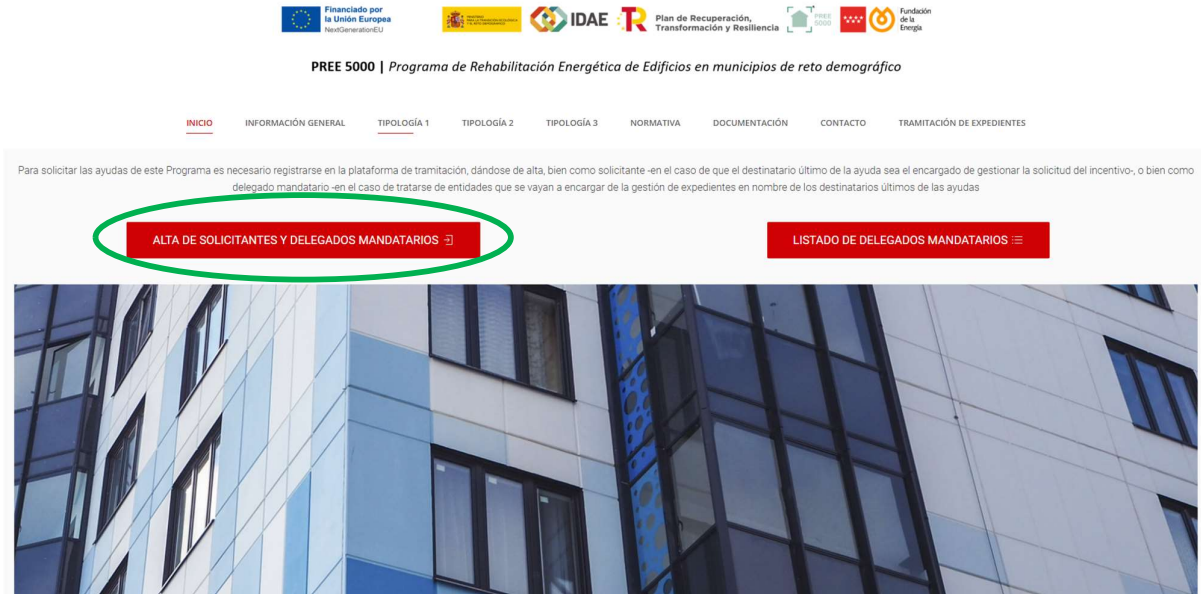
Financiado por la Unión Europea NextGenerationEU

MINISTERIO PARA LA TRANSICIÓN ECOLÓGICA Y EL RETO DEMOGRÁFICO

IDAE

Plan de Recuperación, Transformación y Resiliencia

PREE 5000

Fundación de la Energía

PREE 5000 | *Programa de Rehabilitación Energética de Edificios en municipios de reto demográfico*

INICIO INFORMACIÓN GENERAL TIPOLOGÍA 1 TIPOLOGÍA 2 TIPOLOGÍA 3 NORMATIVA DOCUMENTACIÓN CONTACTO TRAMITACIÓN DE EXPEDIENTES

Para solicitar las ayudas de este Programa es necesario registrarse en la plataforma de tramitación, dándose de alta, bien como solicitante -en el caso de que el destinatario último de la ayuda sea el encargado de gestionar la solicitud del incentivo-, o bien como delegado mandatario -en el caso de tratarse de entidades que se vayan a encargar de la gestión de expedientes en nombre de los destinatarios últimos de las ayudas

ALTA DE SOLICITANTES Y DELEGADOS MANDATARIOS

LISTADO DE DELEGADOS MANDATARIOS